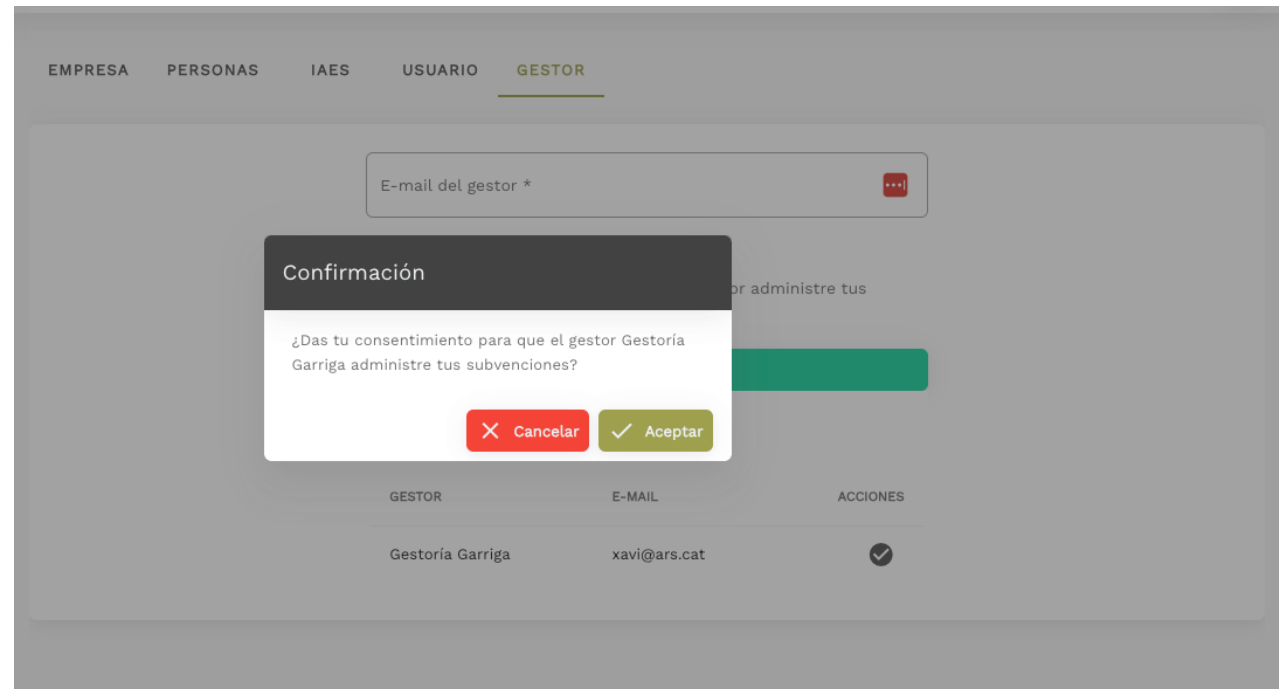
EMPRESA PERSONAS IAES USUARIO GESTOR

E-mail del gestor *

or administre tus

Confirmación

¿Das tu consentimiento para que el gestor Gestoría Garriga administre tus subvenciones?

Cancelar Aceptar

| GESTOR | E-MAIL | ACCIONES |
|---|---|---|
| Gestoría Garriga | xavi@ars.cat | |